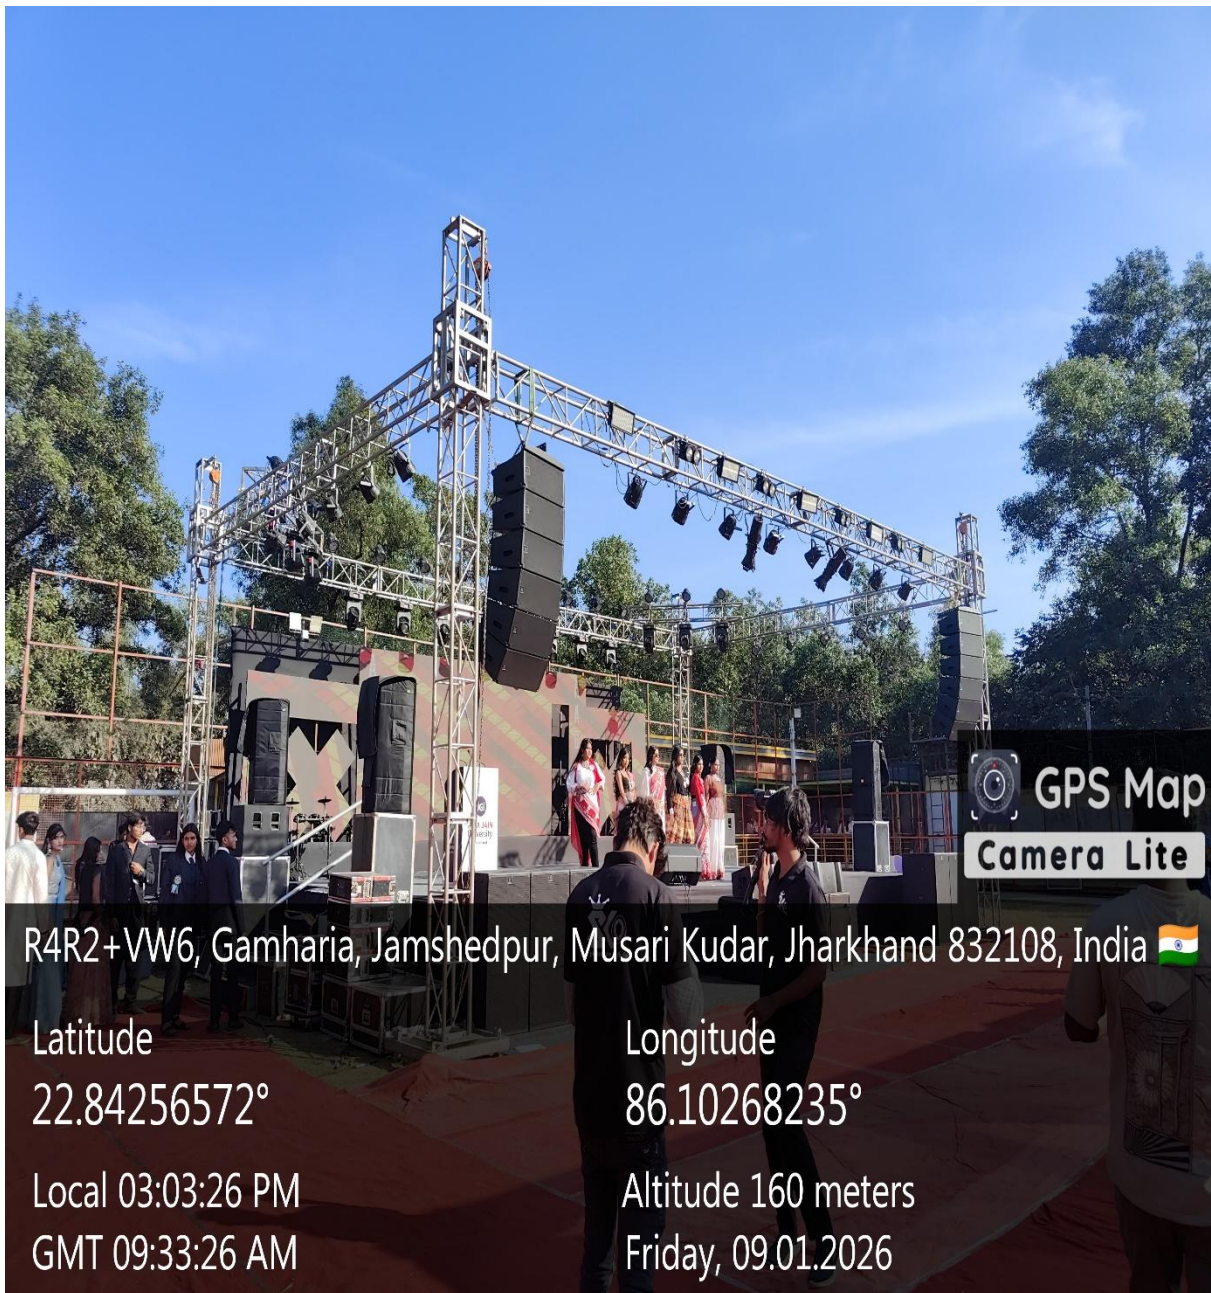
GPS Map
Camera Lite

R4R2+VW6, Gamharia, Jamshedpur, Musari Kudar, Jharkhand 832108, India

Latitude
22.84256572°

Longitude
86.10268235°

Local 03:03:26 PM
GMT 09:33:26 AM

Altitude 160 meters
Friday, 09.01.2026